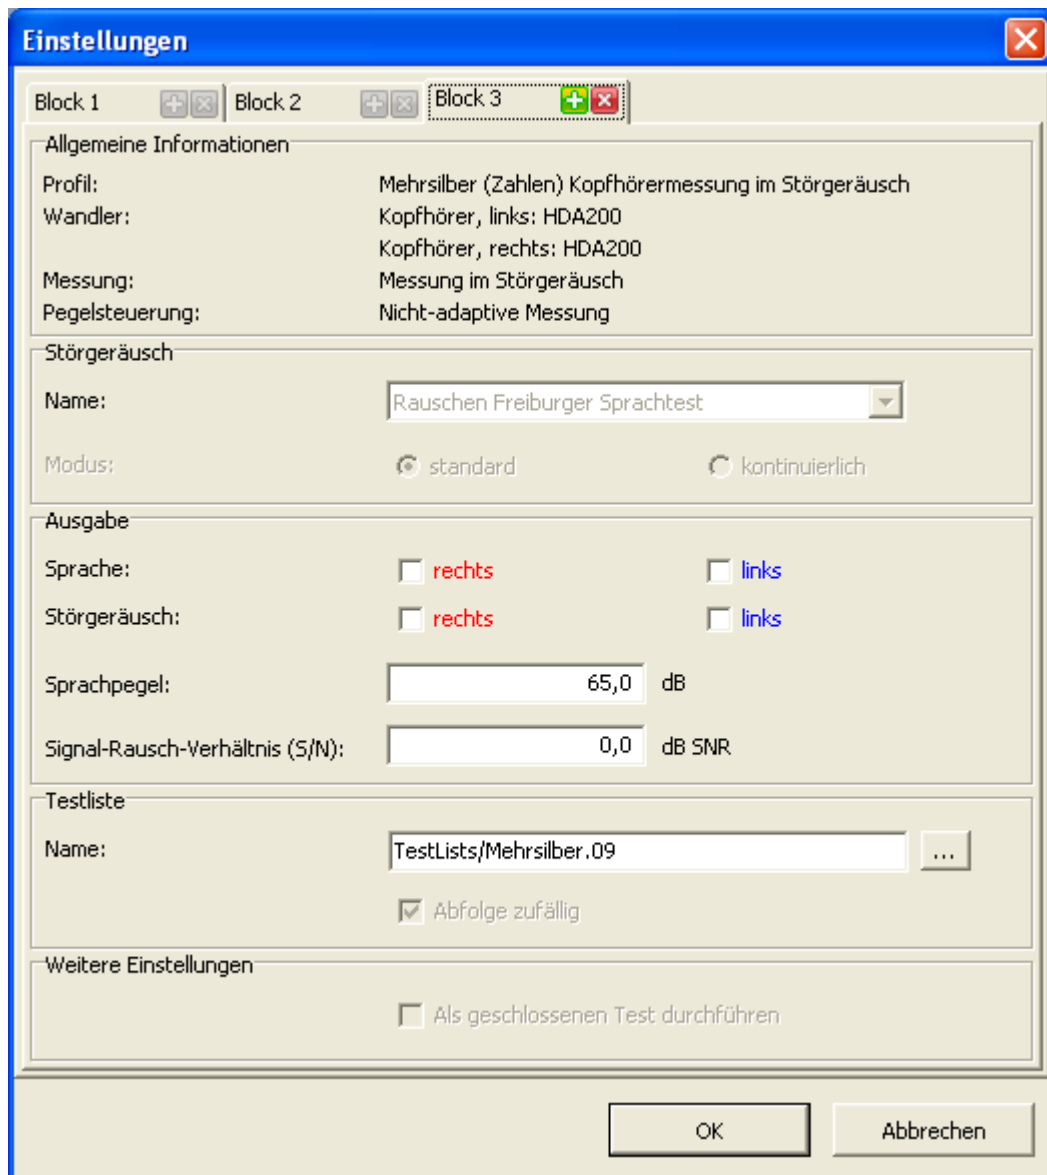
Einstellungen

Block 1 Block 2 Block 3

Allgemeine Informationen

Profil: Mehrsilber (Zahlen) Kopfhörermessung im Störgeräusch
Wandler: Kopfhörer, links: HDA200
Kopfhörer, rechts: HDA200
Messung: Messung im Störgeräusch
Pegelsteuerung: Nicht-adaptive Messung

Störgeräusch

Name: Rauschen Freiburger Sprachtest

Modus: standard kontinuierlich

Ausgabe

Sprache: rechts links

Störgeräusch: rechts links

Sprachpegel: 65,0 dB

Signal-Rausch-Verhältnis (S/N): 0,0 dB SNR

Testliste

Name: TestLists/Mehrsilber.09 ...

Abfolge zufällig

Weitere Einstellungen

Als geschlossenen Test durchführen

OK Abbrechen